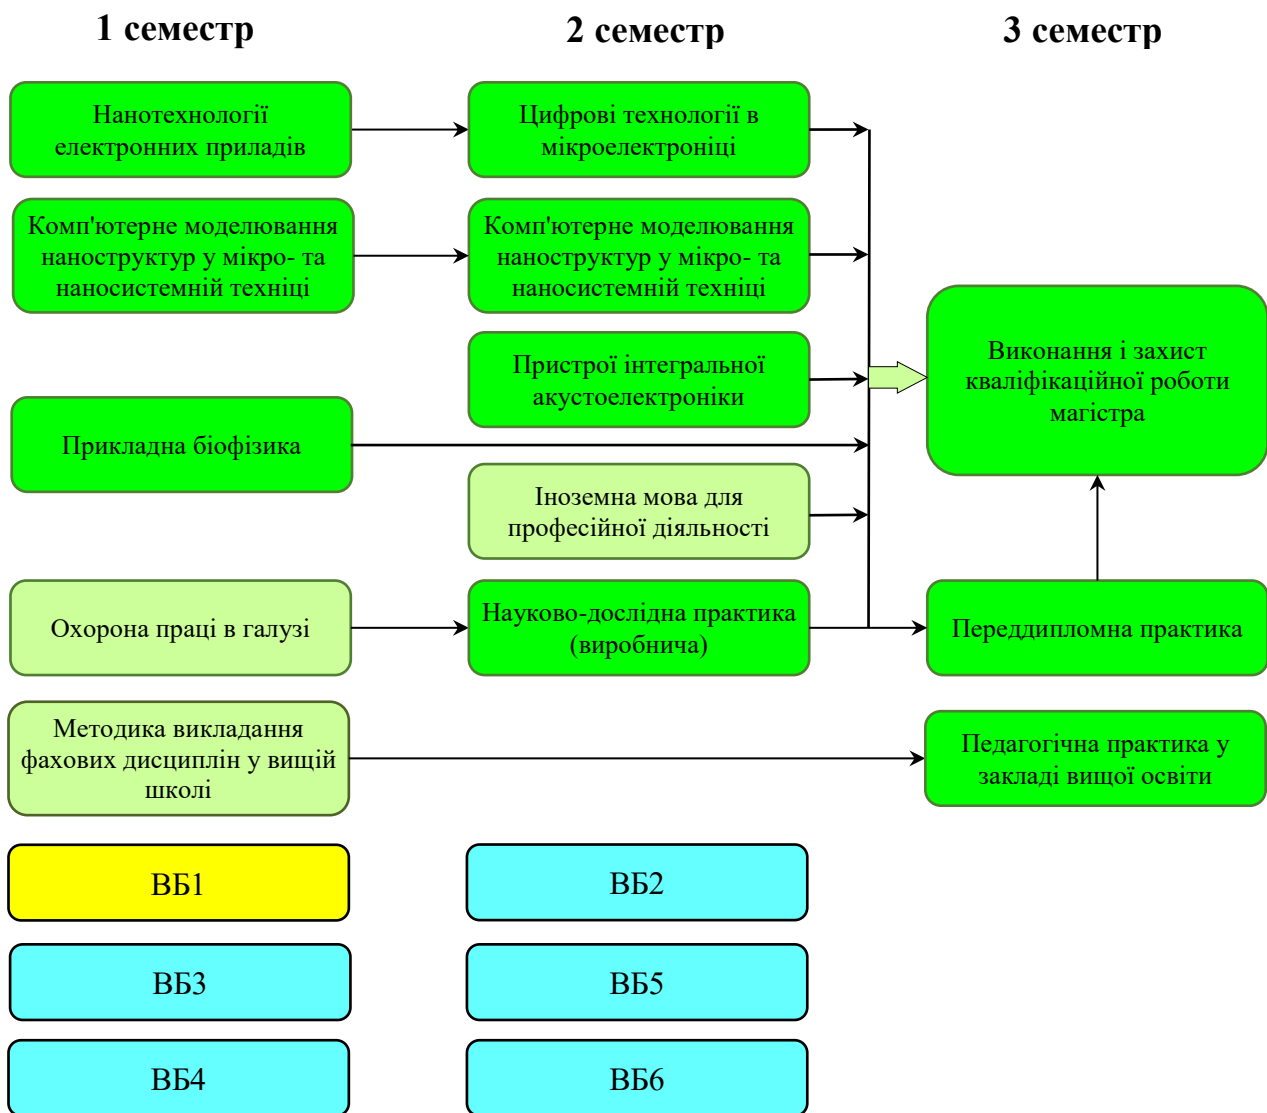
1 семестр

2 семестр

3 семестр

Нанотехнології електронних приладів

Цифрові технології в мікроелектроніці

Комп'ютерне моделювання наноструктур у мікро- та наносистемній техніці

Комп'ютерне моделювання наноструктур у мікро- та наносистемній техніці

Пристрої інтегральної акустоелектроніки

Виконання і захист кваліфікаційної роботи магістра

Прикладна біофізика

Іноземна мова для професійної діяльності

Охорона праці в галузі

Науково-дослідна практика (виробнича)

Переддипломна практика

Методика викладання фахових дисциплін у вищій школі

Педагогічна практика у закладі вищої освіти

ВБ1

ВБ2

ВБ3

ВБ5

ВБ4

ВБ6